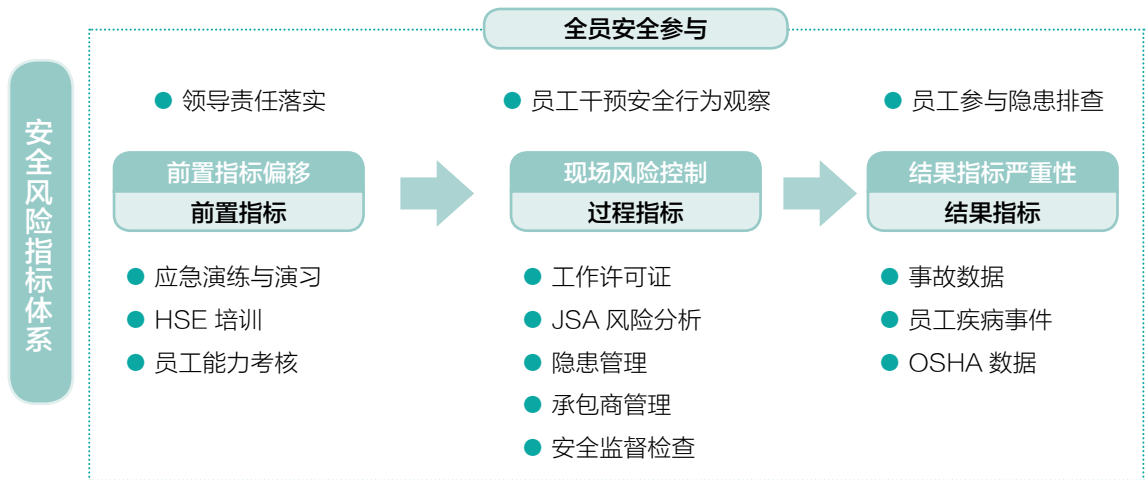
安全风险指标体系

全员安全参与

领导责任落实

员工干预安全行为观察

员工参与隐患排查

前置指标偏移
前置指标

现场风险控制
过程指标

结果指标严重性
结果指标

应急演练与演习
HSE 培训
员工能力考核

工作许可证
JSA 风险分析
隐患管理
承包商管理
安全监督检查

事故数据
员工疾病事件
OSHA 数据